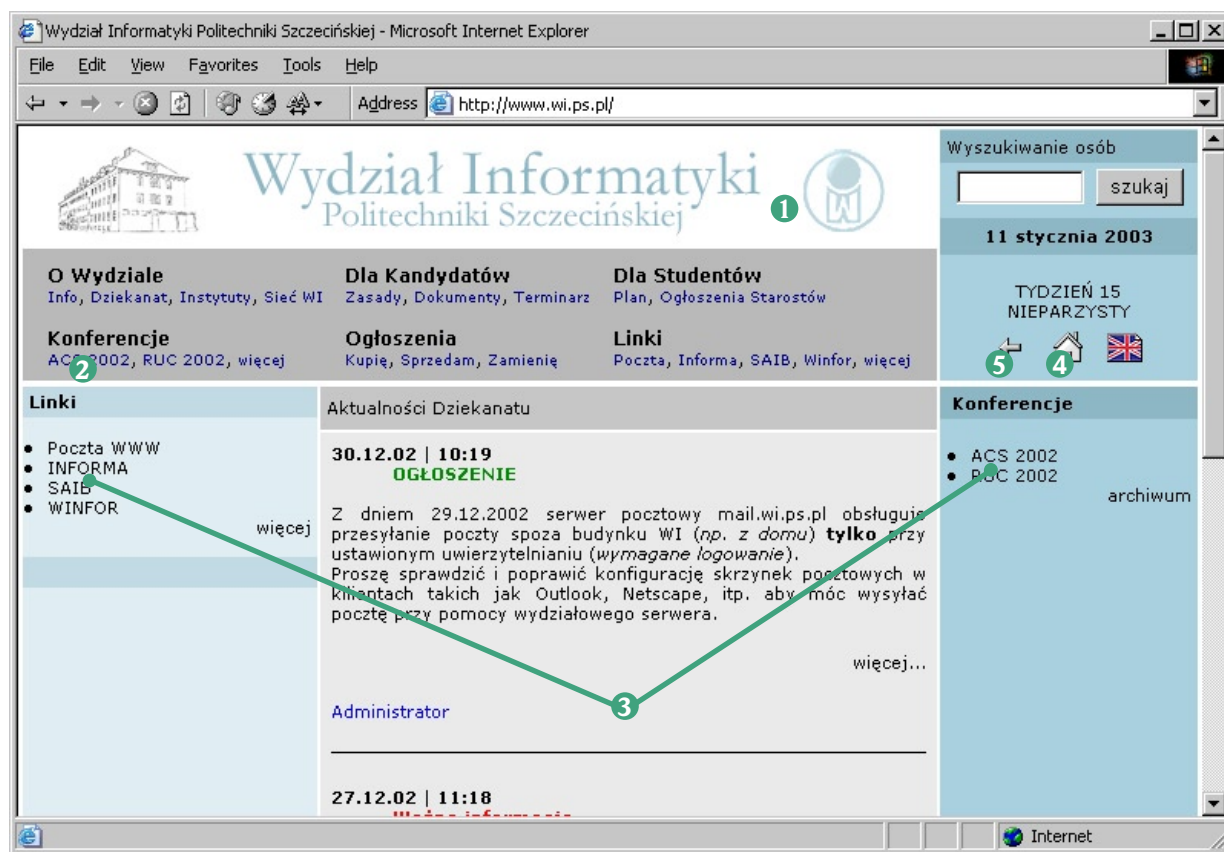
Wydział Informatyki Politechniki Szczecińskiej - Microsoft Internet Explorer

File Edit View Favorites Tools Help

Address http://www.wi.ps.pl/

Wydział Informatyki
Politechniki Szczecińskiej

1

Wyszukiwanie osób

szukaj

11 stycznia 2003

O Wydziale
Info, Dziekanat, Instytuty, Sieć WI

Dla Kandydatów
Zasady, Dokumenty, Terminarz

Dla Studentów
Plan, Ogłoszenia Starostów

Konferencje
ACS 2002, RUC 2002, więcej

Ogłoszenia
Kupię, Sprzedam, Zamienię

Linki
Poczta, Informa, SAIB, Winfor, więcej

2

TYDZIEŃ 15
NIEPARZYSTY

5 4

Linki

- Poczta WWW
- INFORMA
- SAIB
- WINFOR

więcej

Aktualności Dziekanatu

30.12.02 | 10:19
OGŁOSZENIE

Z dniem 29.12.2002 serwer pocztowy mail.wi.ps.pl obsługuje przesyłanie poczty spoza budynku WI (*np. z domu*) **tylko** przy ustawionym uwierzytelnianiu (*wymagane logowanie*).
Proszę sprawdzić i poprawić konfigurację skrzynek pocztowych w klientach takich jak Outlook, Netscape, itp. aby móc wysyłać pocztę przy pomocy wydziałowego serwera.

więcej...

Administrator

3

27.12.02 | 11:18
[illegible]

Konferencje

- ACS 2002
- RUC 2002

archiwum

Internet